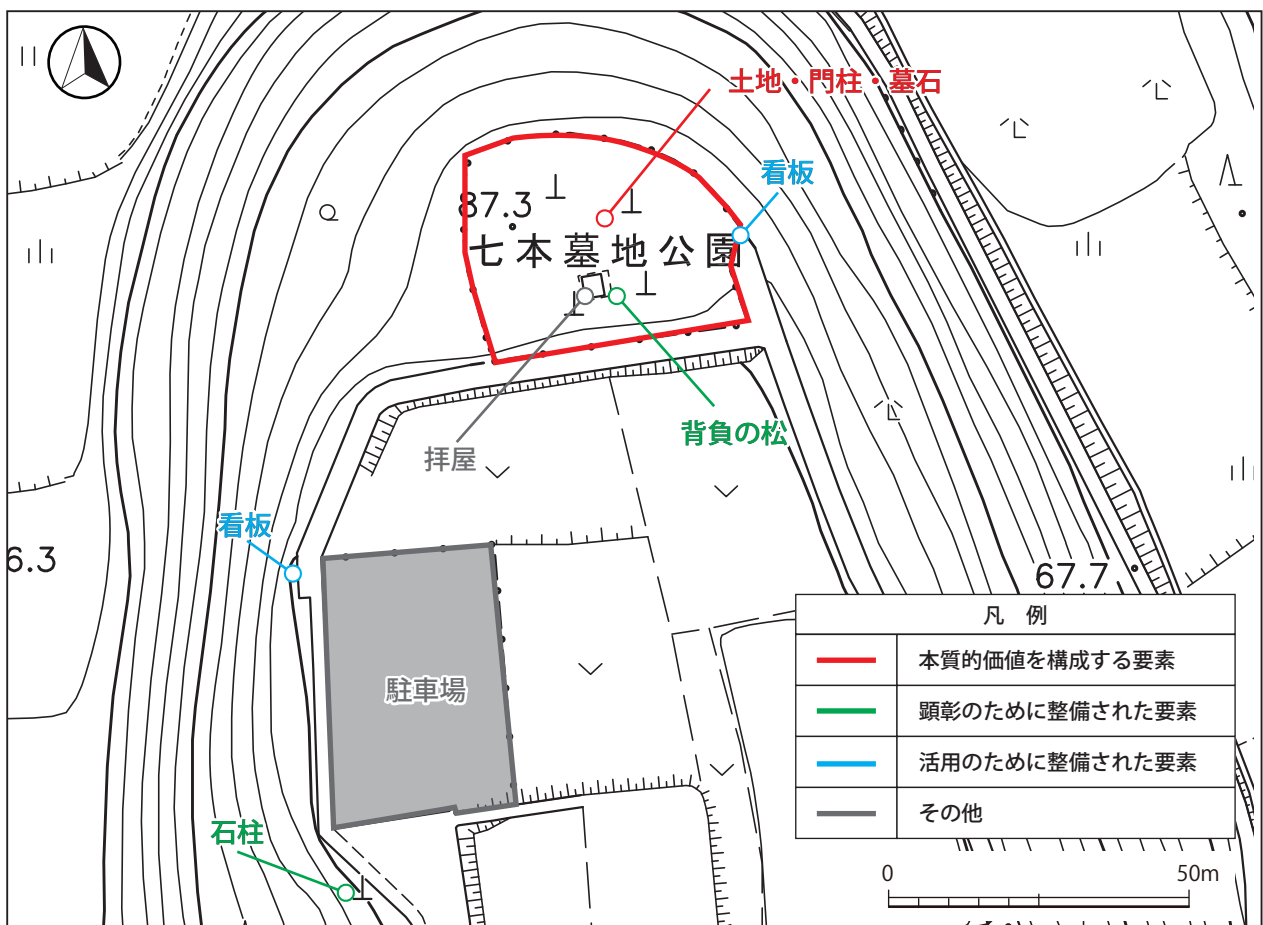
土地・門柱・墓石

看板

87.3

七本墓地公園

拝屋

背負の松

看板

6.3

67.7

駐車場

石柱

| 凡　例 | |
|---|---|
| | 本質的価値を構成する要素 |
| | 顕彰のために整備された要素 |
| | 活用のために整備された要素 |
| | その他 |

0

50m